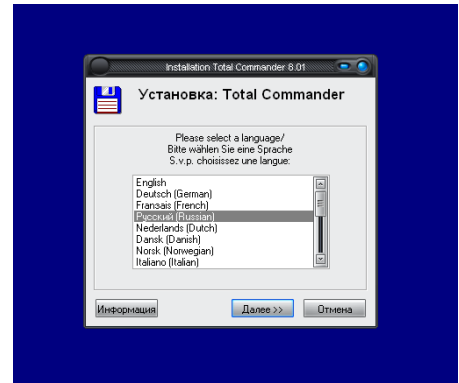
Installation Total Commander 6.01

Установка: Total Commander

Please select a language/
Bitte wählen Sie eine Sprache
S.v.p. choisissez une langue:

English
Deutsch (German)
Fransais (French)
Русский (Russian)
Nederlands (Dutch)
Dansk (Danish)
Norsk (Norwegian)
Italiano (Italian)

Информация
Далее >>
Отмена